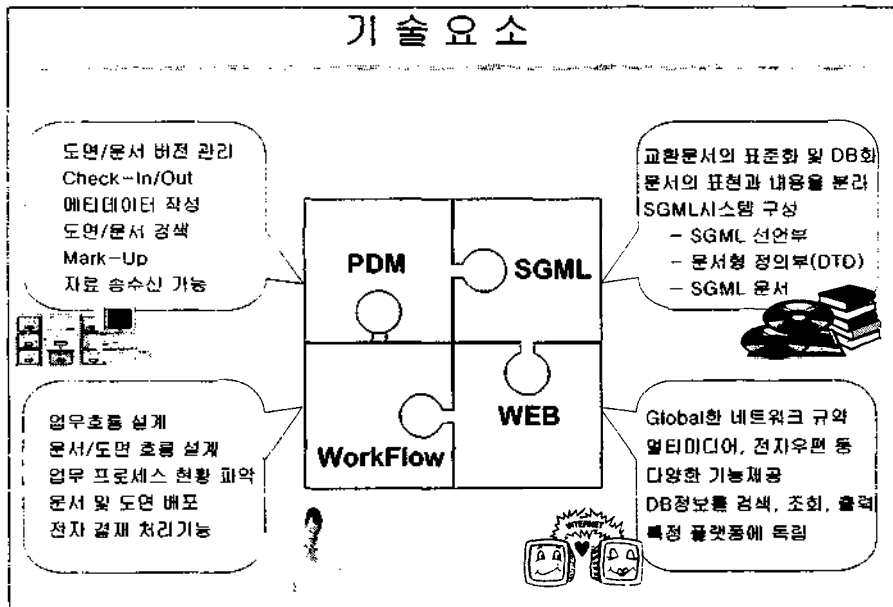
기 술 요 소

도면/문서 버전 관리
Check-In/Out
메타데이터 작성
도면/문서 검색
Mark-Up
자료 송수신 기능

교환문서의 표준화 및 DB화
문서의 표현과 내용을 분리
SGML시스템 구성
– SGML 선언부
– 문서형 정의부(DTD)
– SGML 문서

PDM

SGML

WorkFlow

WEB

업무흐름 설계
문서/도면 흐름 설계
업무 프로세스 현황 파악
문서 및 도면 배포
전자 결재 처리기능

Global한 네트워크 규약
멀티미디어, 전자우편 등
다양한 기능제공
DB정보를 검색, 조회, 출력
특정 플랫폼에 독립

INTERNET